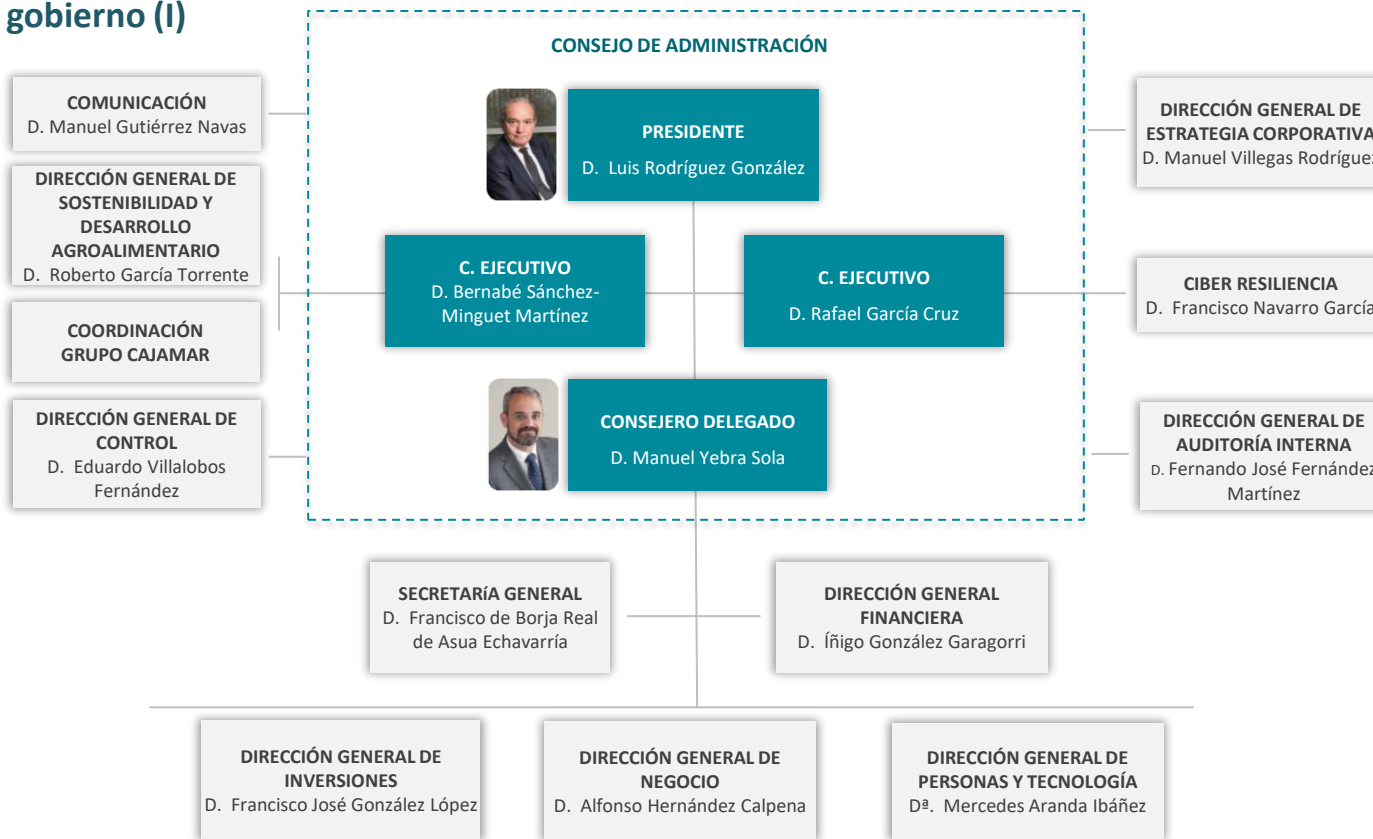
gobierno (I)

CONSEJO DE ADMINISTRACIÓN

COMUNICACIÓN
D. Manuel Gutiérrez Navas

DIRECCIÓN GENERAL DE SOSTENIBILIDAD Y DESARROLLO AGROALIMENTARIO
D. Roberto García Torrente

COORDINACIÓN GRUPO CAJAMAR

DIRECCIÓN GENERAL DE CONTROL
D. Eduardo Villalobos Fernández

PRESIDENTE
D. Luis Rodríguez González

C. EJECUTIVO
D. Bernabé Sánchez-Minguet Martínez

C. EJECUTIVO
D. Rafael García Cruz

CONSEJERO DELEGADO
D. Manuel Yebra Sola

DIRECCIÓN GENERAL DE ESTRATEGIA CORPORATIVA
D. Manuel Villegas Rodrígue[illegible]

CIBER RESILIENCIA
D. Francisco Navarro Garcí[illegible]

DIRECCIÓN GENERAL DE AUDITORÍA INTERNA
D. Fernando José Fernánde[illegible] Martínez

SECRETARÍA GENERAL
D. Francisco de Borja Real de Asua Echavarría

DIRECCIÓN GENERAL FINANCIERA
D. Íñigo González Garagorri

DIRECCIÓN GENERAL DE INVERSIONES
D. Francisco José González López

DIRECCIÓN GENERAL DE NEGOCIO
D. Alfonso Hernández Calpena

DIRECCIÓN GENERAL DE PERSONAS Y TECNOLOGÍA
Dª. Mercedes Aranda Ibáñez